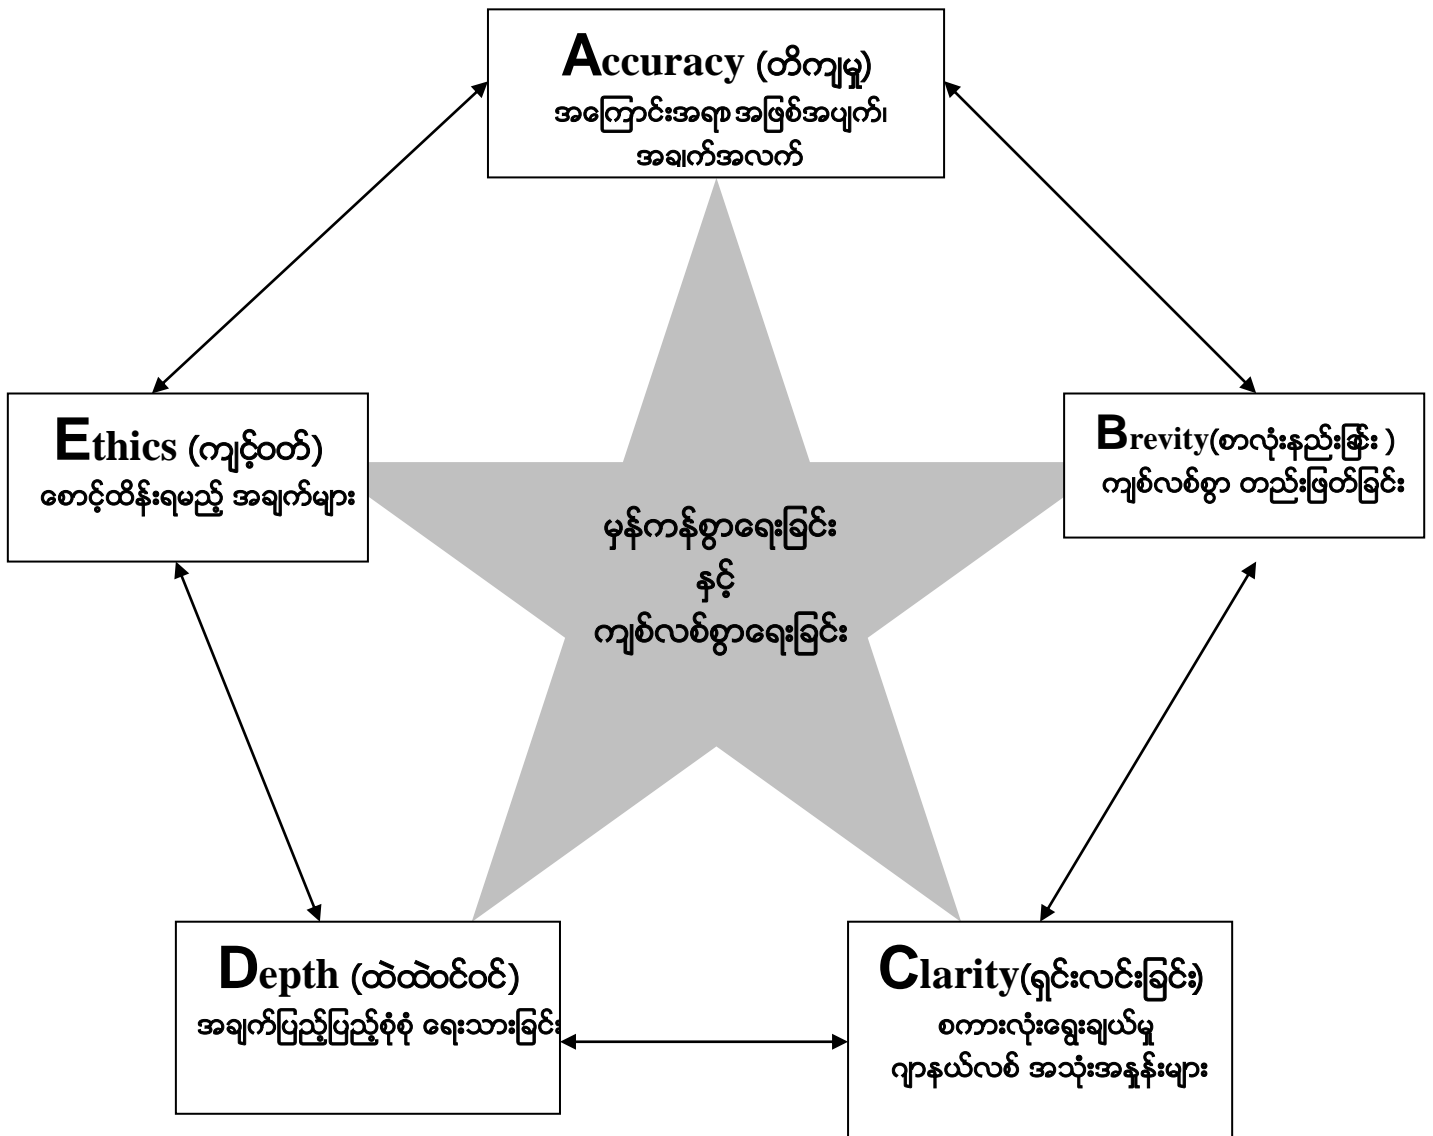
Accuracy (တိကျမှု)
အကြောင်းအရာ အဖြစ်အပျက်၊ အချက်အလက်

Ethics (ကျင့်ဝတ်)
စောင့်ထိန်းရမည့် အချက်များ

Brevity(စာလုံးနည်းခြင်း )
ကျစ်လစ်စွာ တည်းဖြတ်ခြင်း

မှန်ကန်စွာရေးခြင်း
နှင့်
ကျစ်လစ်စွာရေးခြင်း

Depth (ထဲထဲဝင်ဝင်)
အချက်ပြည့်ပြည့်စုံစုံ ရေးသားခြင်း

Clarity(ရှင်းလင်းခြင်း)
စကားလုံးရွေးချယ်မှု
ဂျာနယ်လစ် အသုံးအနှုန်းများ